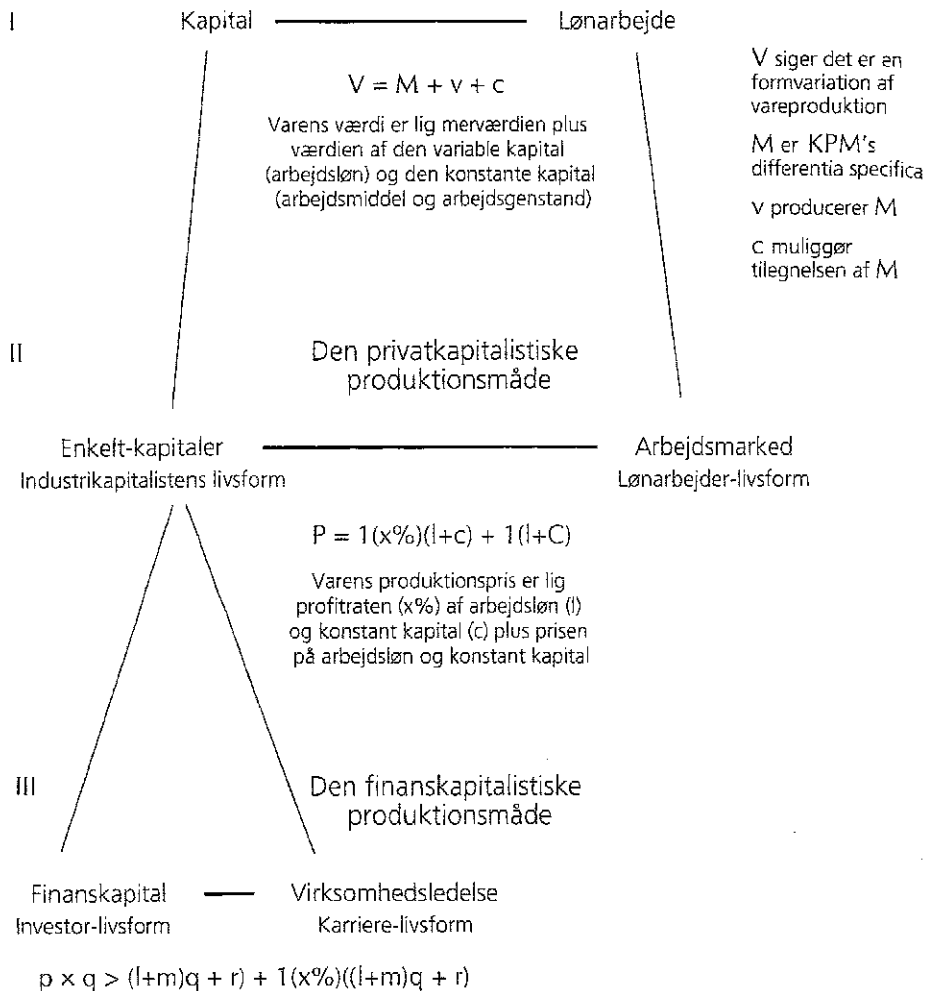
I Kapital Lønarbejde

$V = M + v + c$

Varens værdi er lig merværdien plus værdien af den variable kapital (arbejdsløn) og den konstante kapital (arbejdsmiddel og arbejdsgenstand)

V siger det er en formvariation af vareproduktion

M er KPM's differentia specifica

v producerer M

c muliggør tilegnelsen af M

II Den privatkapitalistiske produktionsmåde

Enkelt-kapitaler
Industrikapitalistens livsform

Arbejdsmarked
Lønarbejder-livsform

$P = 1(x\%)(l+c) + 1(l+C)$

Varens produktionspris er lig profitraten (x%) af arbejdsløn (l) og konstant kapital (c) plus prisen på arbejdsløn og konstant kapital

III Den finanskapitalistiske produktionsmåde

Finanskapital
Investor-livsform

Virksomhedsledelse
Karriere-livsform

$p \times q > (l+m)q + r) + 1(x\%)((l+m)q + r)$